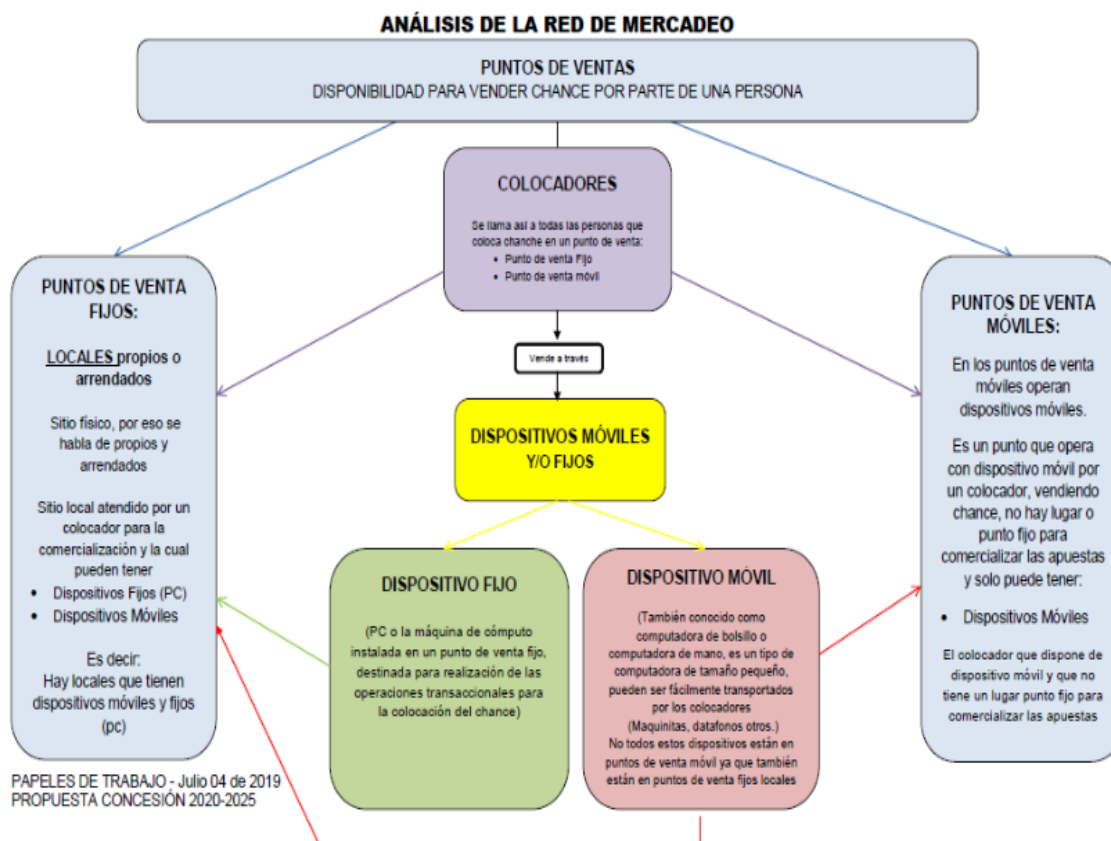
ANÁLISIS DE LA RED DE MERCADEO

PUNTOS DE VENTAS
DISPONIBILIDAD PARA VENDER CHANCE POR PARTE DE UNA PERSONA

COLOCADORES

Se llama así a todas las personas que coloca chanche en un punto de venta:
• Punto de venta Fijo
• Punto de venta móvil

Vende a través

DISPOSITIVOS MÓVILES Y/O FIJOS

PUNTOS DE VENTA FIJOS:

LOCALES propios o arrendados

Sitio físico, por eso se habla de propios y arrendados

Sitio local atendido por un colocador para la comercialización y la cual pueden tener
• Dispositivos Fijos (PC)
• Dispositivos Móviles

Es decir:
Hay locales que tienen dispositivos móviles y fijos (pc)

DISPOSITIVO FIJO

(PC o la máquina de cómputo instalada en un punto de venta fijo, destinada para realización de las operaciones transaccionales para la colocación del chance)

DISPOSITIVO MÓVIL

(También conocido como computadora de bolsillo o computadora de mano, es un tipo de computadora de tamaño pequeño, pueden ser fácilmente transportados por los colocadores
(Maquinitas, datafonos otros.)
No todos estos dispositivos están en puntos de venta móvil ya que también están en puntos de venta fijos locales

PUNTOS DE VENTA MÓVILES:

En los puntos de venta móviles operan dispositivos móviles.

Es un punto que opera con dispositivo móvil por un colocador, vendiendo chance, no hay lugar o punto fijo para comercializar las apuestas y solo puede tener:

• Dispositivos Móviles

El colocador que dispone de dispositivo móvil y que no tiene un lugar punto fijo para comercializar las apuestas

PAPELES DE TRABAJO - Julio 04 de 2019
PROPUESTA CONCESIÓN 2020-2025